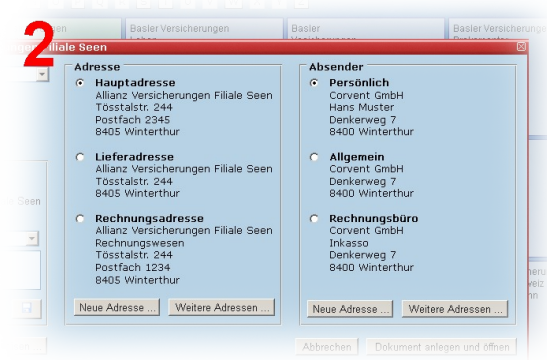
2

Basler Versicherungen

Basler

Basler Versicherungen

iliale Seen

Adresse

Hauptadresse
Allianz Versicherungen Filiale Seen
Tösstalstr. 244
Postfach 2345
8405 Winterthur

Lieferadresse
Allianz Versicherungen Filiale Seen
Tösstalstr. 244
8405 Winterthur

Rechnungsadresse
Allianz Versicherungen Filiale Seen
Rechnungswesen
Tösstalstr. 244
Postfach 1234
8405 Winterthur

Neue Adresse ...

Weitere Adressen ...

Absender

Persönlich
Corvent GmbH
Hans Muster
Denkerweg 7
8400 Winterthur

Allgemein
Corvent GmbH
Denkerweg 7
8400 Winterthur

Rechnungsbüro
Corvent GmbH
Inkasso
Denkerweg 7
8400 Winterthur

Neue Adresse ...

Weitere Adressen ...

Abbrechen

Dokument anlegen und öffnen